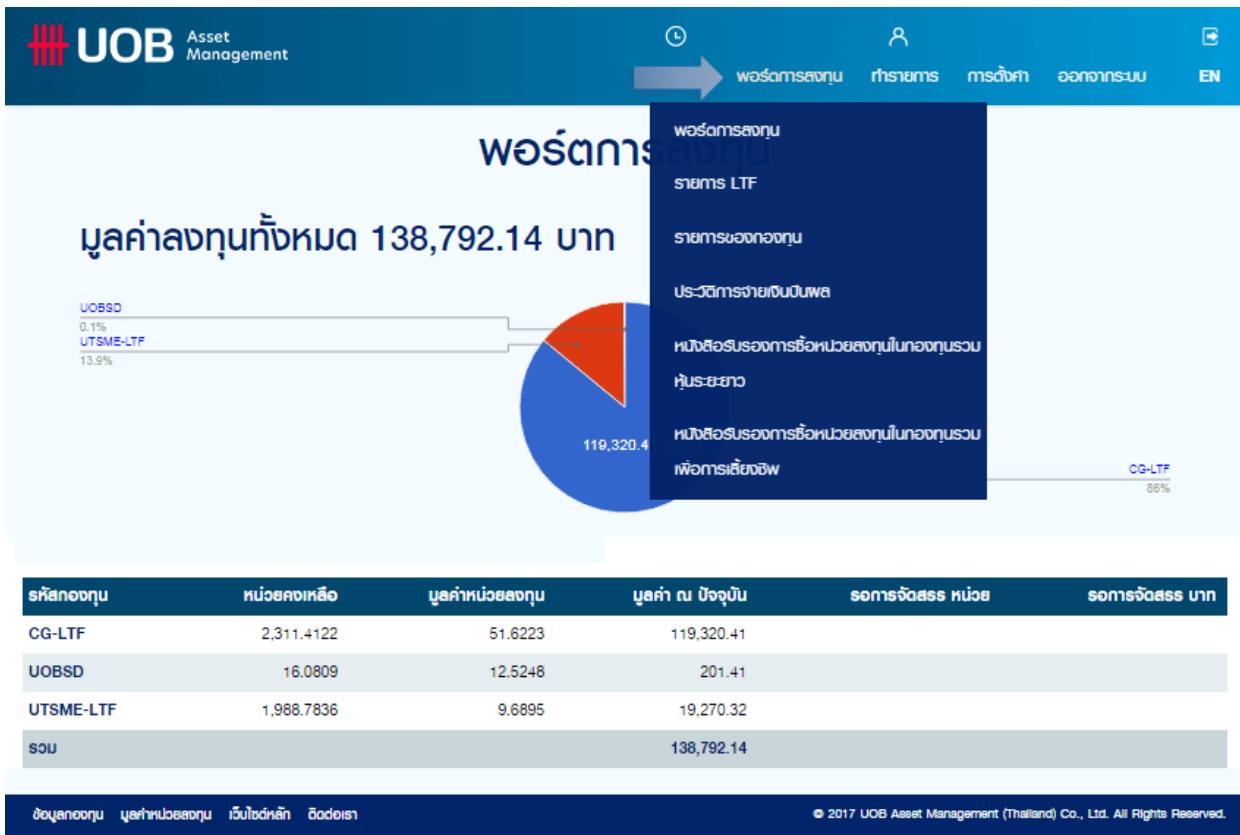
UOB Asset Management

พอร์ตการลงทุน ทำรายการ การตั้งค่า ออกจากระบบ EN

พอร์ตการลงทุน

พอร์ตการลงทุน
รายการ LTF
รายการของกองทุน
ประวัติการจ่ายเงินปันผล
หนังสือรับรองการซื้อหน่วยลงทุนในกองทุนรวมหุ้นระยะยาว
หนังสือรับรองการซื้อหน่วยลงทุนในกองทุนรวมเพื่อการเลี้ยงชีพ

มูลค่าลงทุนทั้งหมด 138,792.14 บาท

UOBSD
0.1%
UTSME-LTF
13.9%
119,320.4
CG-LTF
86%

| รหัสกองทุน | หน่วยคงเหลือ | มูลค่าหน่วยลงทุน | มูลค่า ณ ปัจจุบัน | รอการจัดสรร หน่วย | รอการจัดสรร บาท |
|---|---|---|---|---|---|
| CG-LTF | 2,311.4122 | 51.6223 | 119,320.41 | | |
| UOBSD | 16.0809 | 12.5248 | 201.41 | | |
| UTSME-LTF | 1,988.7836 | 9.6895 | 19,270.32 | | |
| รวม | | | 138,792.14 | | |

ข้อมูลกองทุน มูลค่าหน่วยลงทุน เว็บไซต์หลัก ติดต่อเรา

© 2017 UOB Asset Management (Thailand) Co., Ltd. All Rights Reserved.